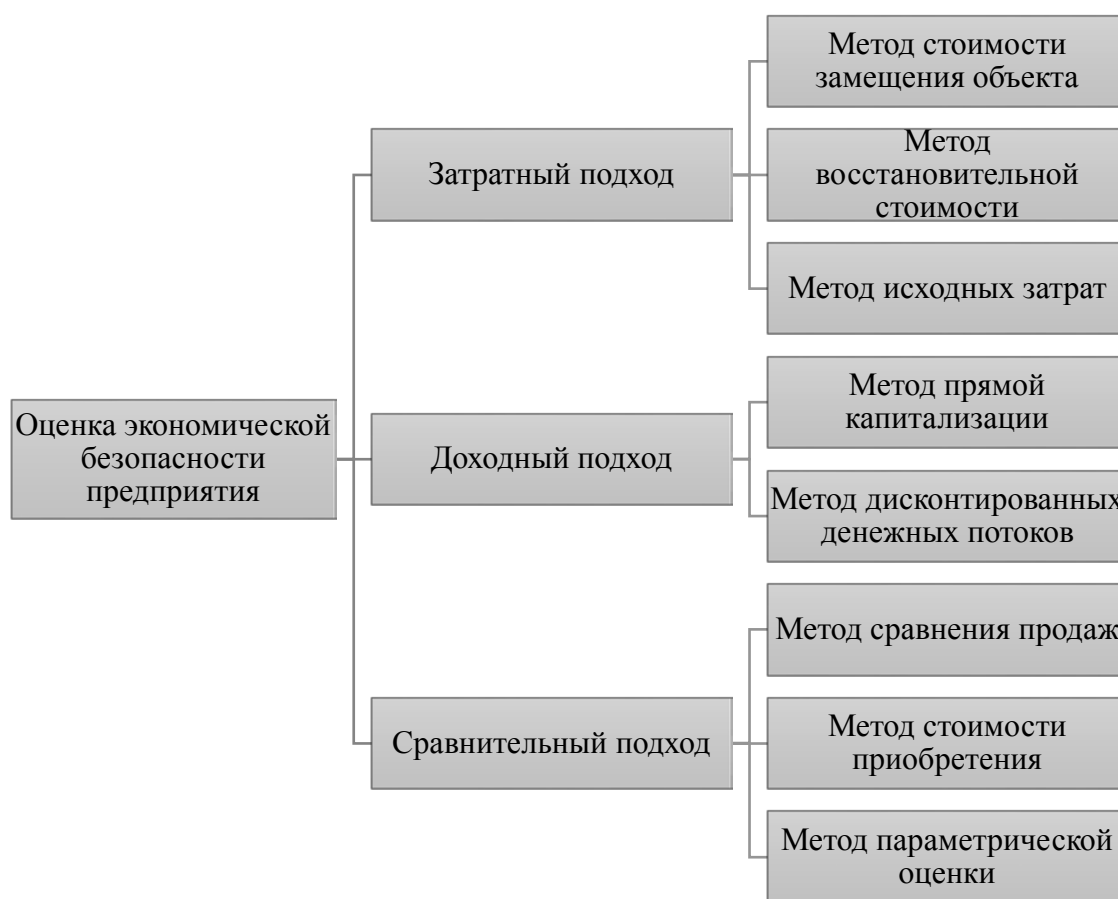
Оценка экономической безопасности предприятия

Затратный подход

Метод стоимости замещения объекта

Метод восстановительной стоимости

Метод исходных затрат

Доходный подход

Метод прямой капитализации

Метод дисконтированных денежных потоков

Сравнительный подход

Метод сравнения продаж

Метод стоимости приобретения

Метод параметрической оценки